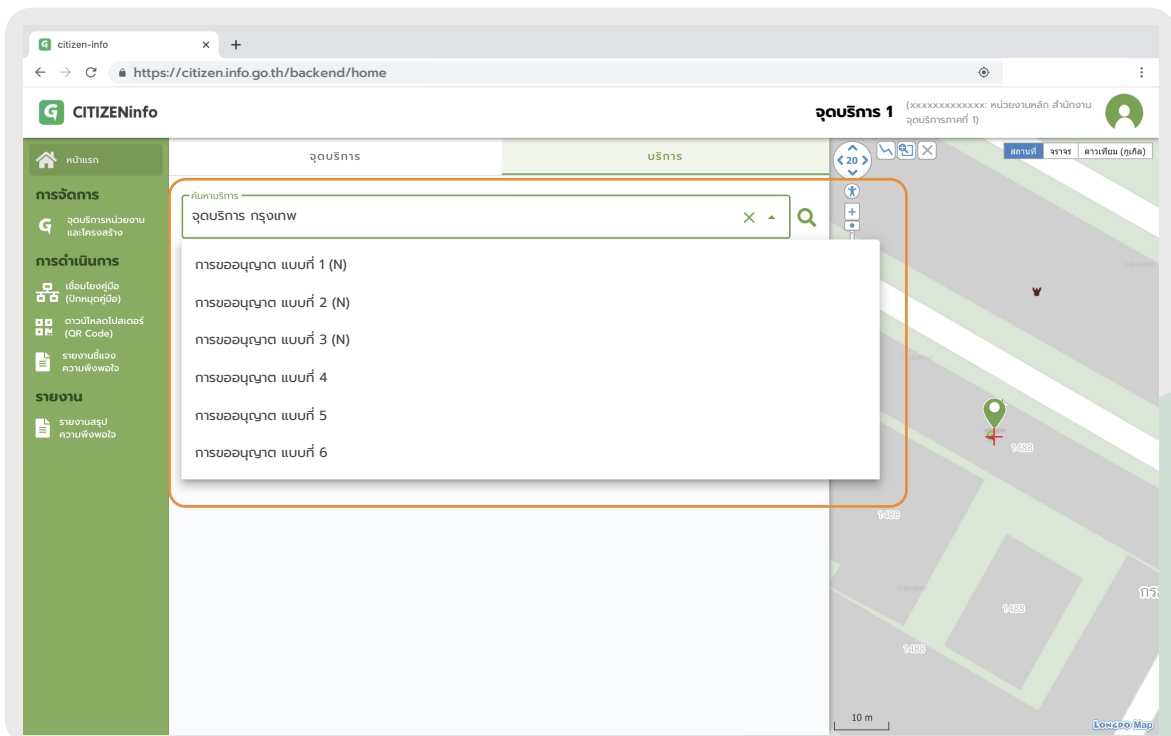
citizen-info ×
https://citizen.info.go.th/backend/home

CITIZENinfo

จุดบริการ 1 (xxxxxxxxxxxxx: หน่วยงานหลัก สำนักงานจุดบริการภาคที่ 1)

หน้าแรก

การจัดการ

จุดบริการหน่วยงานและโครงสร้าง

การดำเนินการ

เชื่อมโยงคู่มือ (ปักหมุดคู่มือ)

ดาวน์โหลดโปสเตอร์ (QR Code)

รายงานชี้แจงความพึงพอใจ

รายงาน

รายงานสรุปความพึงพอใจ

จุดบริการ

บริการ

ค้นหาบริการ

จุดบริการ กรุงเทพ

การขออนุญาต แบบที่ 1 (N)

การขออนุญาต แบบที่ 2 (N)

การขออนุญาต แบบที่ 3 (N)

การขออนุญาต แบบที่ 4

การขออนุญาต แบบที่ 5

การขออนุญาต แบบที่ 6

20

สถานที่ จราจร ดาวเทียม (กูเกิล)

1488

1488

1488

1488

กร

10 m

LONGDO Map